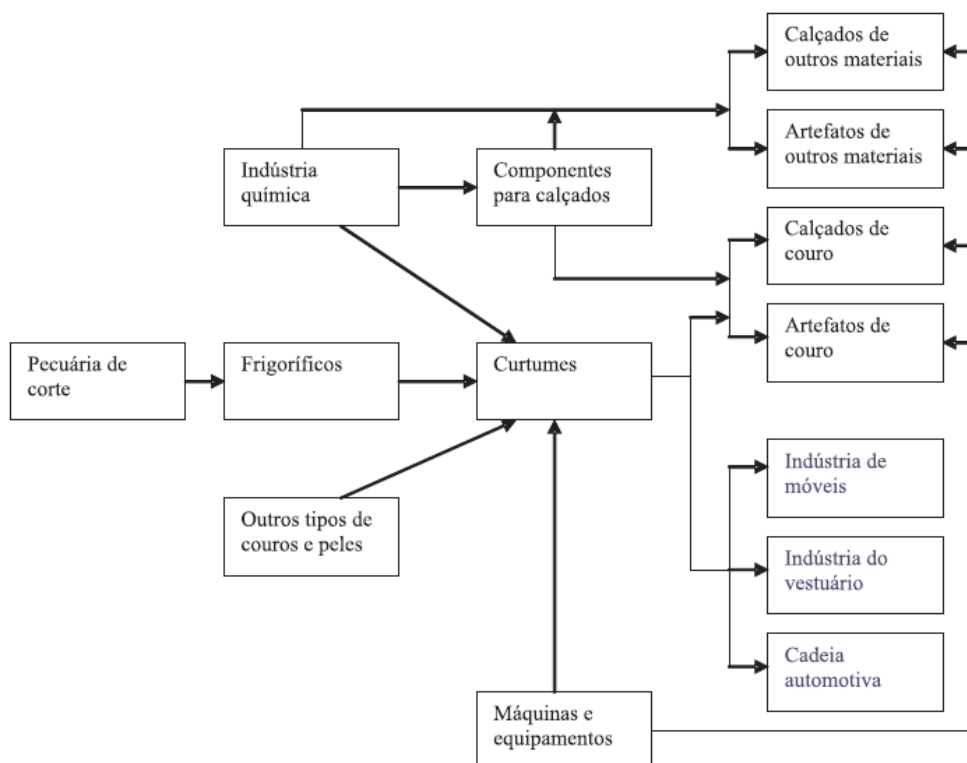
Calçados de outros materiais

Artefatos de outros materiais

Indústria química

Componentes para calçados

Calçados de couro

Artefatos de couro

Pecuária de corte

Frigoríficos

Curtumes

Outros tipos de couros e peles

Indústria de móveis

Indústria do vestuário

Cadeia automotiva

Máquinas e equipamentos